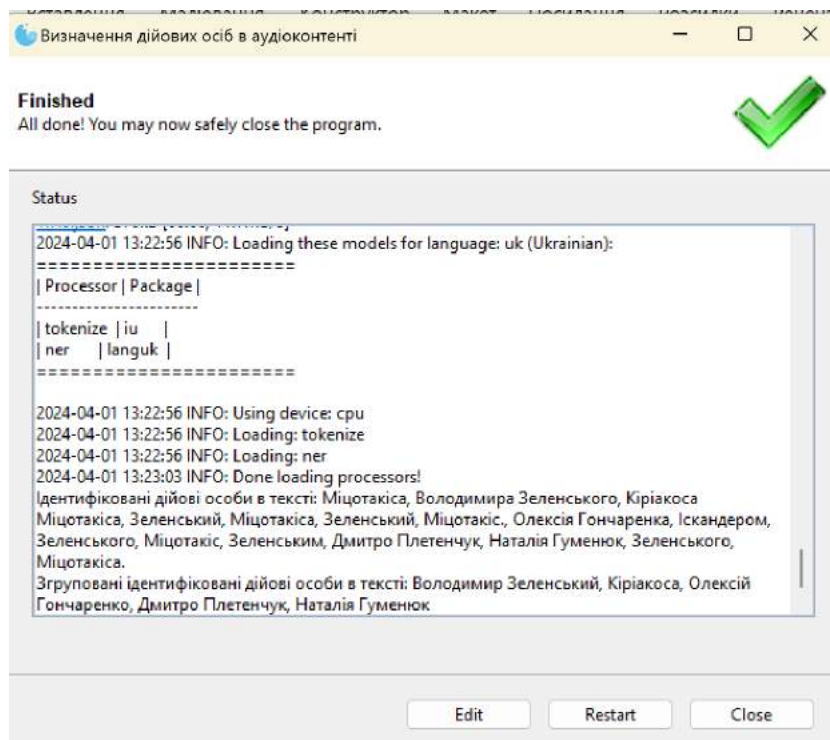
Визначення дійових осіб в аудіоконтенті

Finished
All done! You may now safely close the program.

Status

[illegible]
2024-04-01 13:22:56 INFO: Loading these models for language: uk (Ukrainian):
=======================
| Processor | Package |
-----------------------
| tokenize | iu |
| ner | languk |
=======================

2024-04-01 13:22:56 INFO: Using device: cpu
2024-04-01 13:22:56 INFO: Loading: tokenize
2024-04-01 13:22:56 INFO: Loading: ner
2024-04-01 13:23:03 INFO: Done loading processors!
Ідентифіковані дійові особи в тексті: Міцотакіса, Володимира Зеленського, Кіріакоса Міцотакіса, Зеленський, Міцотакіса, Зеленський, Міцотакіс., Олексія Гончаренка, Іскандером, Зеленського, Міцотакіс, Зеленським, Дмитро Плетенчук, Наталія Гуменюк, Зеленського, Міцотакіса.
Згруповані ідентифіковані дійові особи в тексті: Володимир Зеленський, Кіріакоса, Олексій Гончаренко, Дмитро Плетенчук, Наталія Гуменюк

Edit
Restart
Close